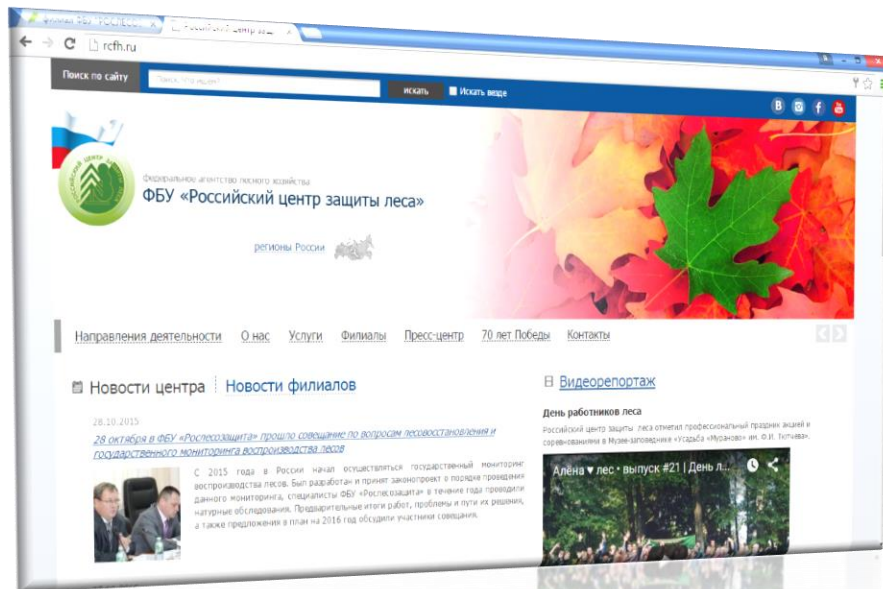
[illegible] ФБУ "РОСЛЕСОЗ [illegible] | Российский центр защ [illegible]

rcfh.ru

Поиск по сайту | Поиск. Что ищем? | искать | Искать везде

Федеральное агентство лесного хозяйства
ФБУ «Российский центр защиты леса»

регионы России

Направления деятельности | О нас | Услуги | Филиалы | Пресс-центр | 70 лет Победы | Контакты

Новости центра | Новости филиалов

28.10.2015
28 октября в ФБУ «Рослесозащита» прошло совещание по вопросам лесовосстановления и государственного мониторинга воспроизводства лесов

С 2015 года в России начал осуществляться государственный мониторинг воспроизводства лесов. Был разработан и принят законопроект о порядке проведения данного мониторинга, специалисты ФБУ «Рослесозащита» в течение года проводили натурные обследования. Предварительные итоги работ, проблемы и пути их решения, а также предложения в план на 2016 год обсудили участники совещания.

Видеорепортаж

День работников леса
Российский центр защиты леса отметил профессиональный праздник акцией и соревнованиями в Музее-заповеднике «Усадьба «Мураново» им. Ф.И. Тютчева».

Алёна ♥ лес • выпуск #21 | День л...